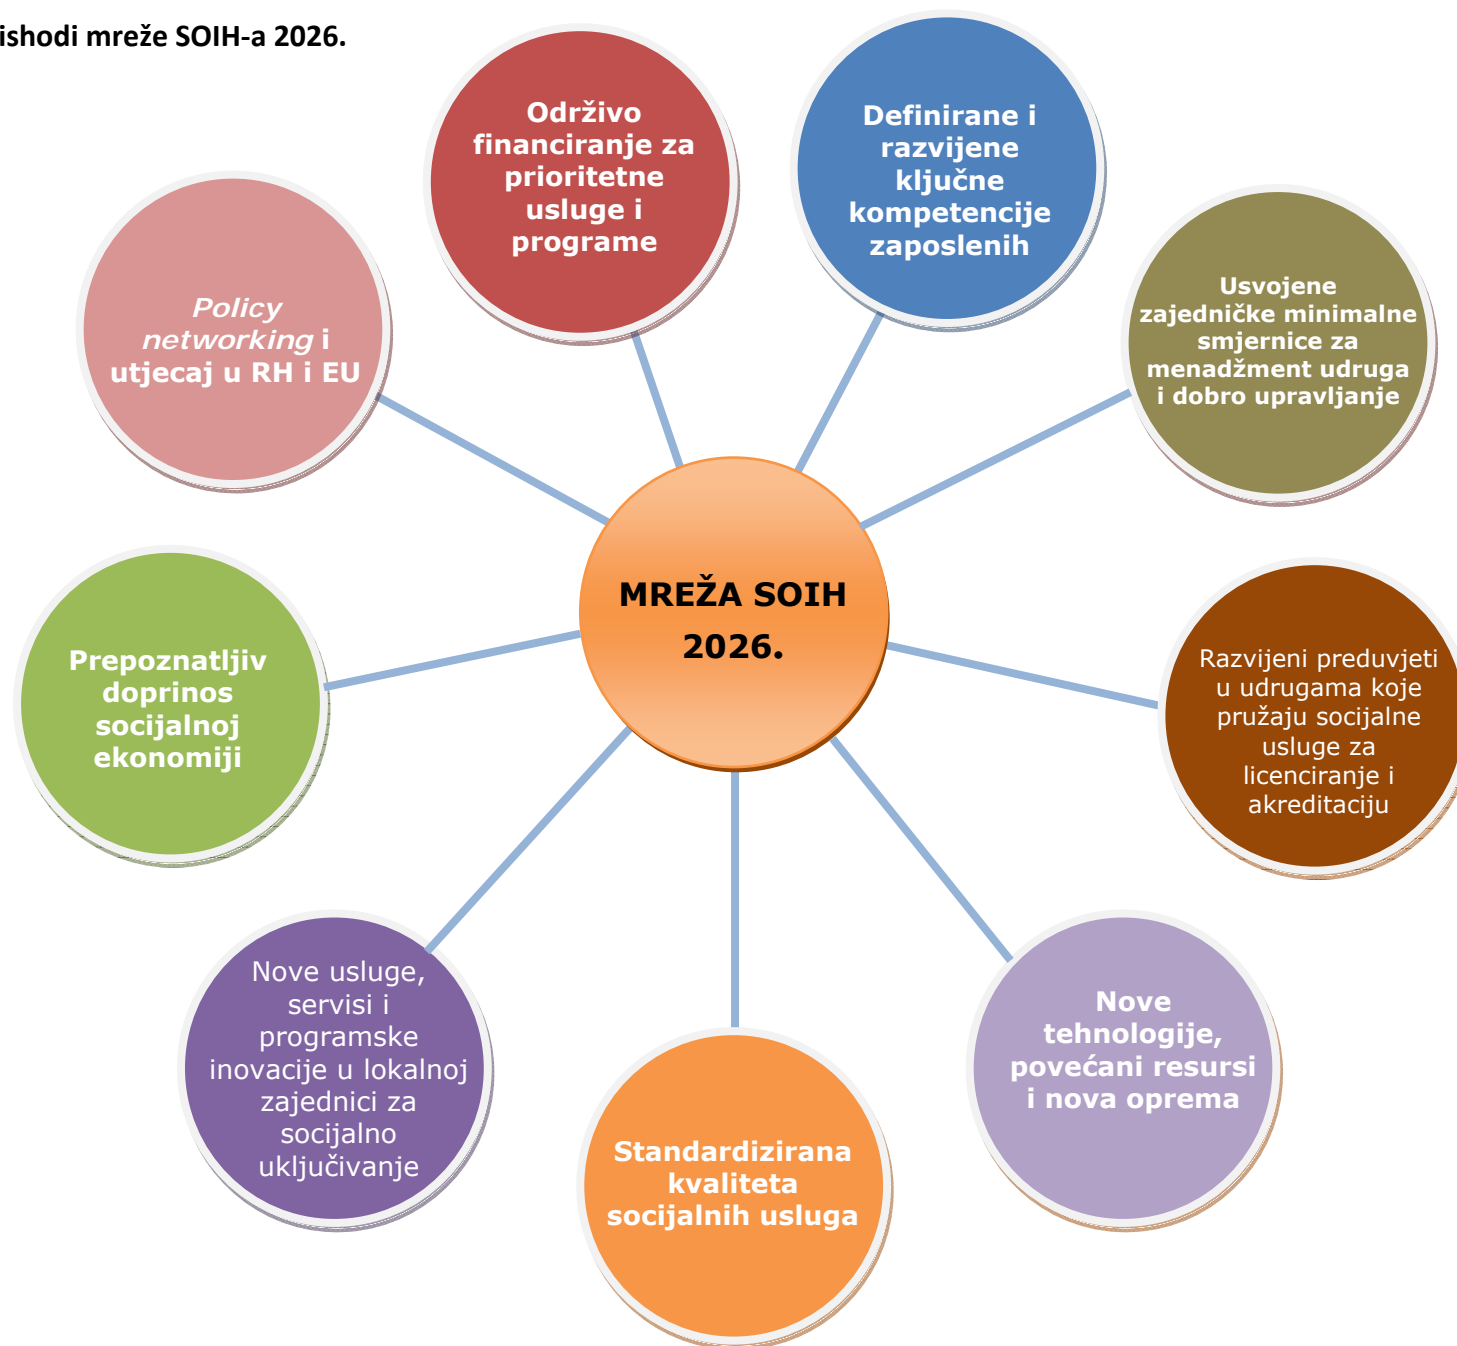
ishodi mreže SOIH-a 2026.

Održivo financiranje za prioritetne usluge i programe

Definirane i razvijene ključne kompetencije zaposlenih

*Policy networking* i utjecaj u RH i EU

Usvojene zajedničke minimalne smjernice za menadžment udruga i dobro upravljanje

MREŽA SOIH 2026.

Prepoznatljiv doprinos socijalnoj ekonomiji

Razvijeni preduvjeti u udrugama koje pružaju socijalne usluge za licenciranje i akreditaciju

Nove usluge, servisi i programske inovacije u lokalnoj zajednici za socijalno uključivanje

Nove tehnologije, povećani resursi i nova oprema

Standardizirana kvaliteta socijalnih usluga